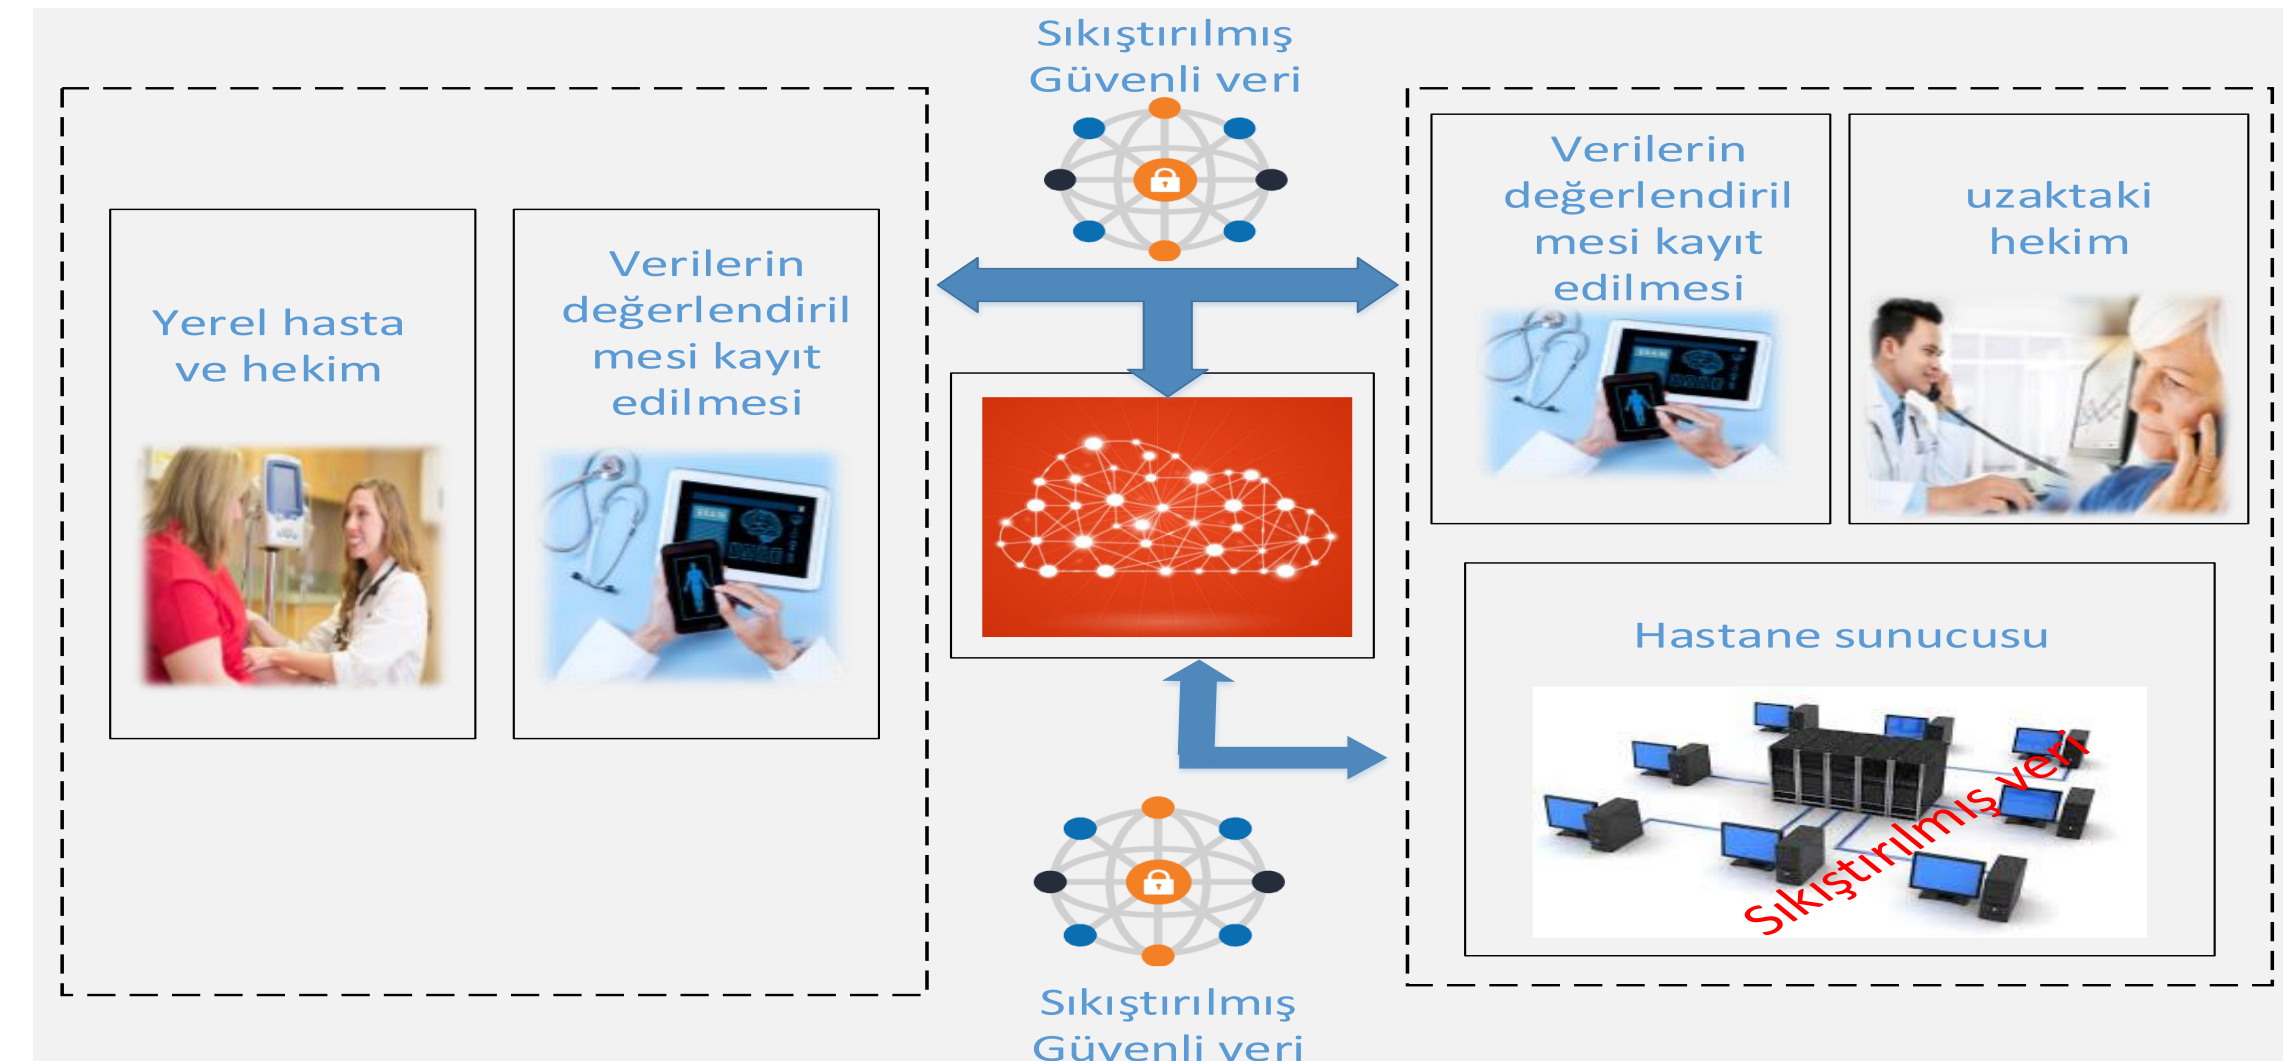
Sıkıştırılmış Güvenli veri

Yerel hasta ve hekim

Verilerin değerlendirilmesi kayıt edilmesi

Verilerin değerlendirilmesi kayıt edilmesi

uzaktaki hekim

Hastane sunucusu

Sıkıştırılmış veri

Sıkıştırılmış Güvenli veri